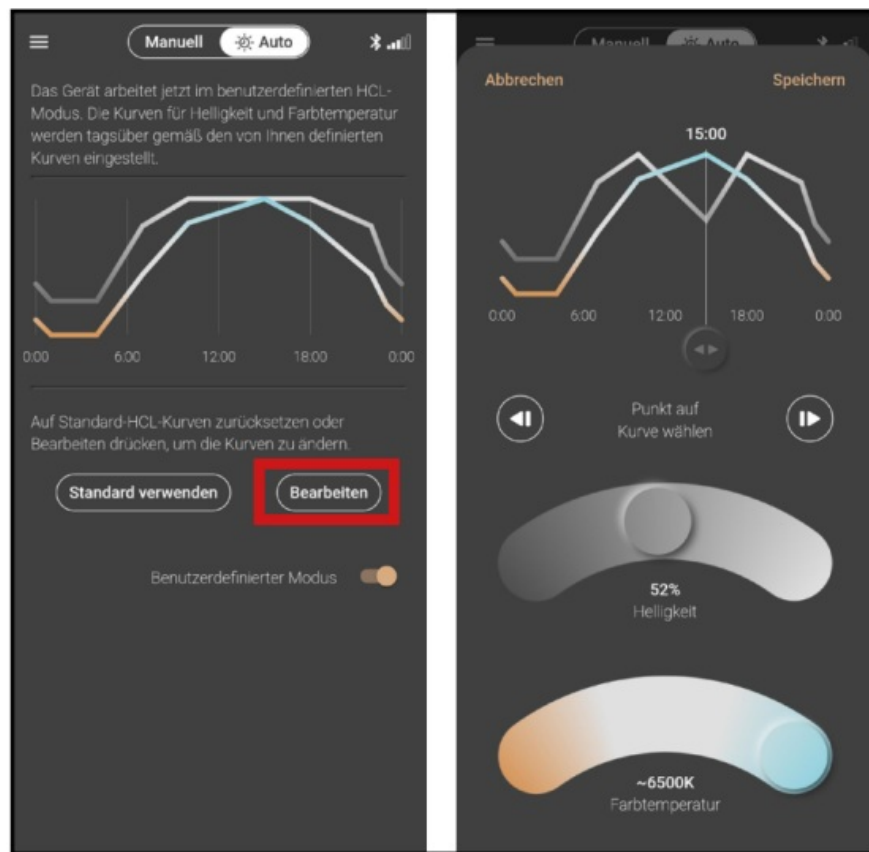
Manuell Auto

Das Gerät arbeitet jetzt im benutzerdefinierten HCL-Modus. Die Kurven für Helligkeit und Farbtemperatur werden tagsüber gemäß den von Ihnen definierten Kurven eingestellt.

0:00 6:00 12:00 18:00 0:00

Auf Standard-HCL-Kurven zurücksetzen oder Bearbeiten drücken, um die Kurven zu ändern.

Standard verwenden

Bearbeiten

Benutzerdefinierter Modus

Manuell Auto

Abbrechen

Speichern

15:00

0:00 6:00 12:00 18:00 0:00

Punkt auf Kurve wählen

52%
Helligkeit

~6500K
Farbtemperatur